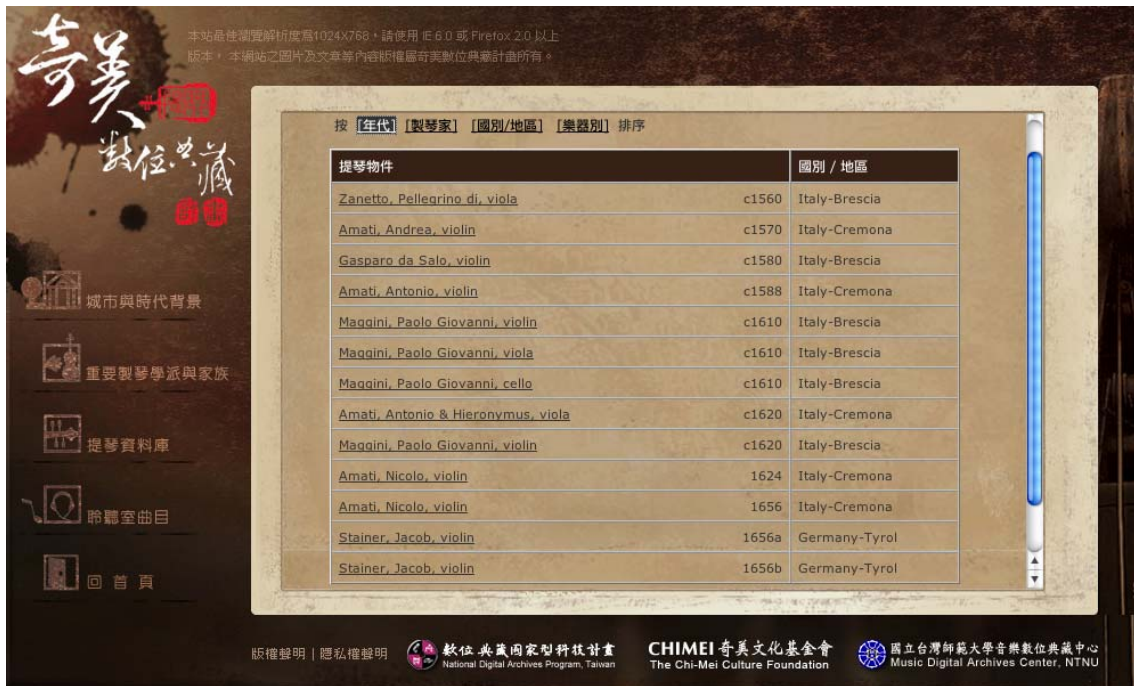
奇美 數位典藏

本站最佳瀏覽解析度為1024X768，請使用 IE 6.0 或 Firefox 2.0 以上版本。本網站之圖片及文章等內容版權屬奇美數位典藏計畫所有。

城市與時代背景

重要製琴學派與家族

提琴資料庫

聆聽室曲目

回 首 頁

按 [年代] [製琴家] [國別/地區] [樂器別] 排序

| 提琴物件 | | 國別 / 地區 |
|---|---|---|
| Zanetto, Pellegrino di, viola | c1560 | Italy-Brescia |
| Amati, Andrea, violin | c1570 | Italy-Cremona |
| Gasparo da Salo, violin | c1580 | Italy-Brescia |
| Amati, Antonio, violin | c1588 | Italy-Cremona |
| Maggini, Paolo Giovanni, violin | c1610 | Italy-Brescia |
| Maggini, Paolo Giovanni, viola | c1610 | Italy-Brescia |
| Maggini, Paolo Giovanni, cello | c1610 | Italy-Brescia |
| Amati, Antonio & Hieronymus, viola | c1620 | Italy-Cremona |
| Maggini, Paolo Giovanni, violin | c1620 | Italy-Brescia |
| Amati, Nicolo, violin | 1624 | Italy-Cremona |
| Amati, Nicolo, violin | 1656 | Italy-Cremona |
| Stainer, Jacob, violin | 1656a | Germany-Tyrol |
| Stainer, Jacob, violin | 1656b | Germany-Tyrol |

版權聲明 | 隱私權聲明

數位典藏國家型科技計畫 National Digital Archives Program, Taiwan

CHIMEI 奇美文化基金會 The Chi-Mei Culture Foundation

國立台灣師範大學音樂數位典藏中心 Music Digital Archives Center, NTNU